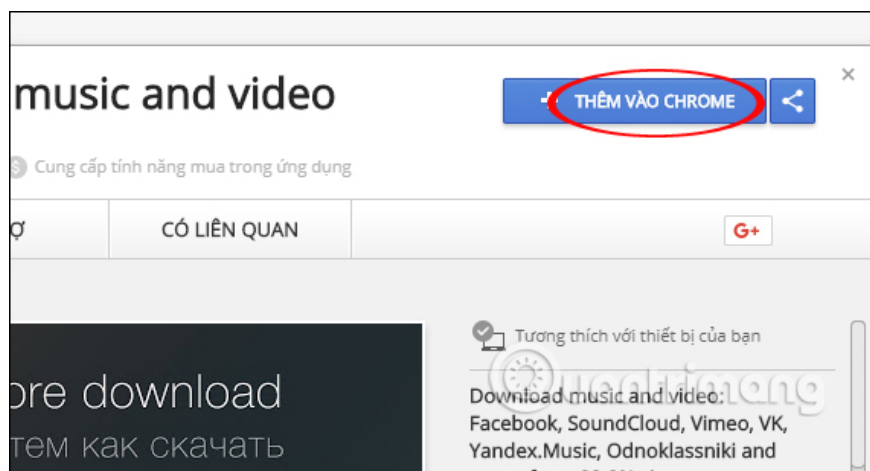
music and video

+ THÊM VÀO CHROME

×

Cung cấp tính năng mua trong ứng dụng

Ợ

CÓ LIÊN QUAN

G+

ore download

тем как скачать

Tương thích với thiết bị của bạn

Download music and video: Facebook, SoundCloud, Vimeo, VK, Yandex.Music, Odnoklassniki and

Quantrimang